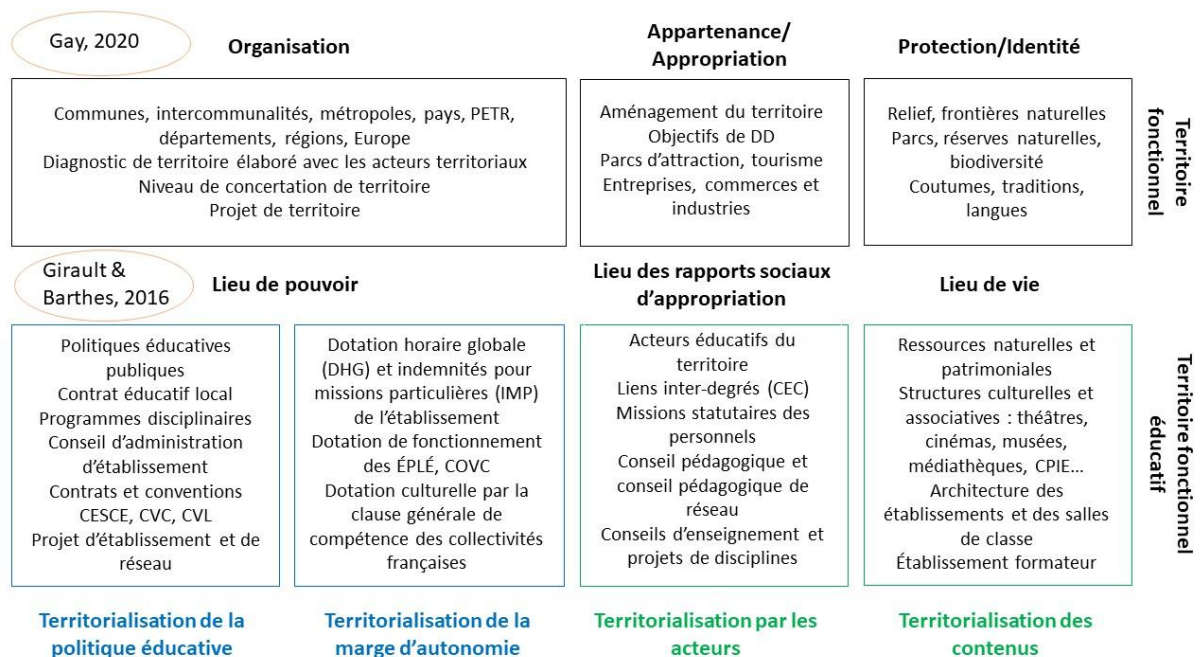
Gay, 2020

Organisation

Appartenance/ Appropriation

Protection/Identité

Communes, intercommunalités, métropoles, pays, PETR, départements, régions, Europe
Diagnostic de territoire élaboré avec les acteurs territoriaux
Niveau de concertation de territoire
Projet de territoire

Aménagement du territoire
Objectifs de DD
Parcs d'attraction, tourisme
Entreprises, commerces et industries

Relief, frontières naturelles
Parcs, réserves naturelles, biodiversité
Coutumes, traditions, langues

Territoire fonctionnel

Girault & Barthes, 2016

Lieu de pouvoir

Lieu des rapports sociaux d'appropriation

Lieu de vie

Politiques éducatives publiques
Contrat éducatif local
Programmes disciplinaires
Conseil d'administration d'établissement
Contrats et conventions
CESCE, CVC, CVL
Projet d'établissement et de réseau

Dotation horaire globale (DHG) et indemnités pour missions particulières (IMP) de l'établissement
Dotation de fonctionnement des ÉPLÉ, COVC
Dotation culturelle par la clause générale de compétence des collectivités françaises

Acteurs éducatifs du territoire
Liens inter-degrés (CEC)
Missions statutaires des personnels
Conseil pédagogique et conseil pédagogique de réseau
Conseils d'enseignement et projets de disciplines

Ressources naturelles et patrimoniales
Structures culturelles et associatives : théâtres, cinémas, musées, médiathèques, CPIE...
Architecture des établissements et des salles de classe
Établissement formateur

Territoire fonctionnel éducatif

Territorialisation de la politique éducative

Territorialisation de la marge d'autonomie

Territorialisation par les acteurs

Territorialisation des contenus